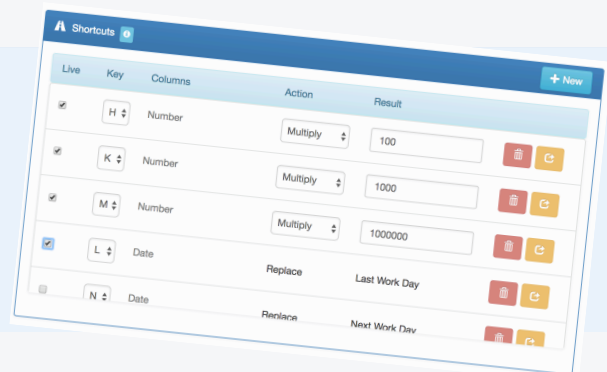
Shortcuts

+ New

| Live | Key | Columns | Action | Result |
|---|---|---|---|---|
| ✔ | H | Number | Multiply | 100 |
| ✔ | K | Number | Multiply | 1000 |
| ✔ | M | Number | Multiply | 1000000 |
| ✔ | L | Date | Replace | Last Work Day |
|  | N | Date | Replace | Next Work Day |